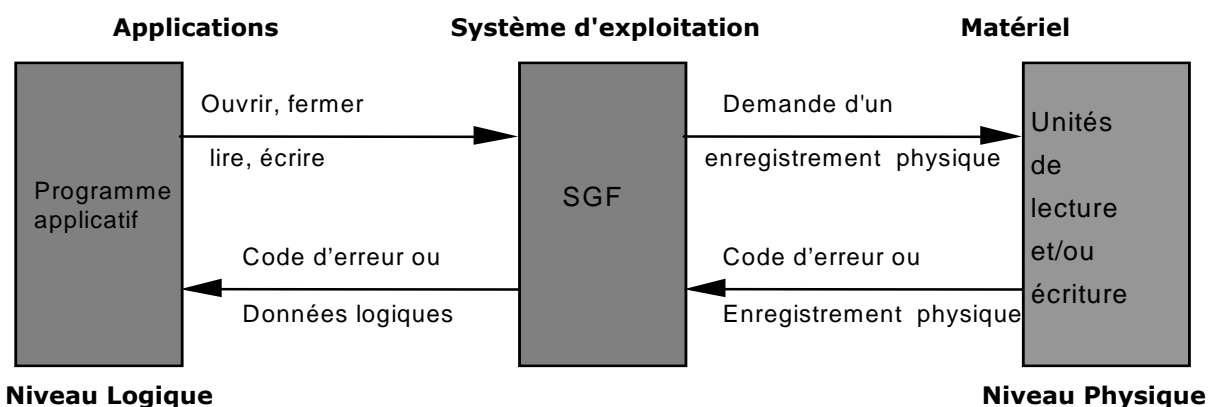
Applications

Système d'exploitation

Matériel

Programme applicatif

Ouvrir, fermer

lire, écrire

SGF

Demande d'un

enregistrement physique

Unités de lecture et/ou écriture

Code d'erreur ou

Données logiques

Code d'erreur ou

Enregistrement physique

Niveau Logique

Niveau Physique